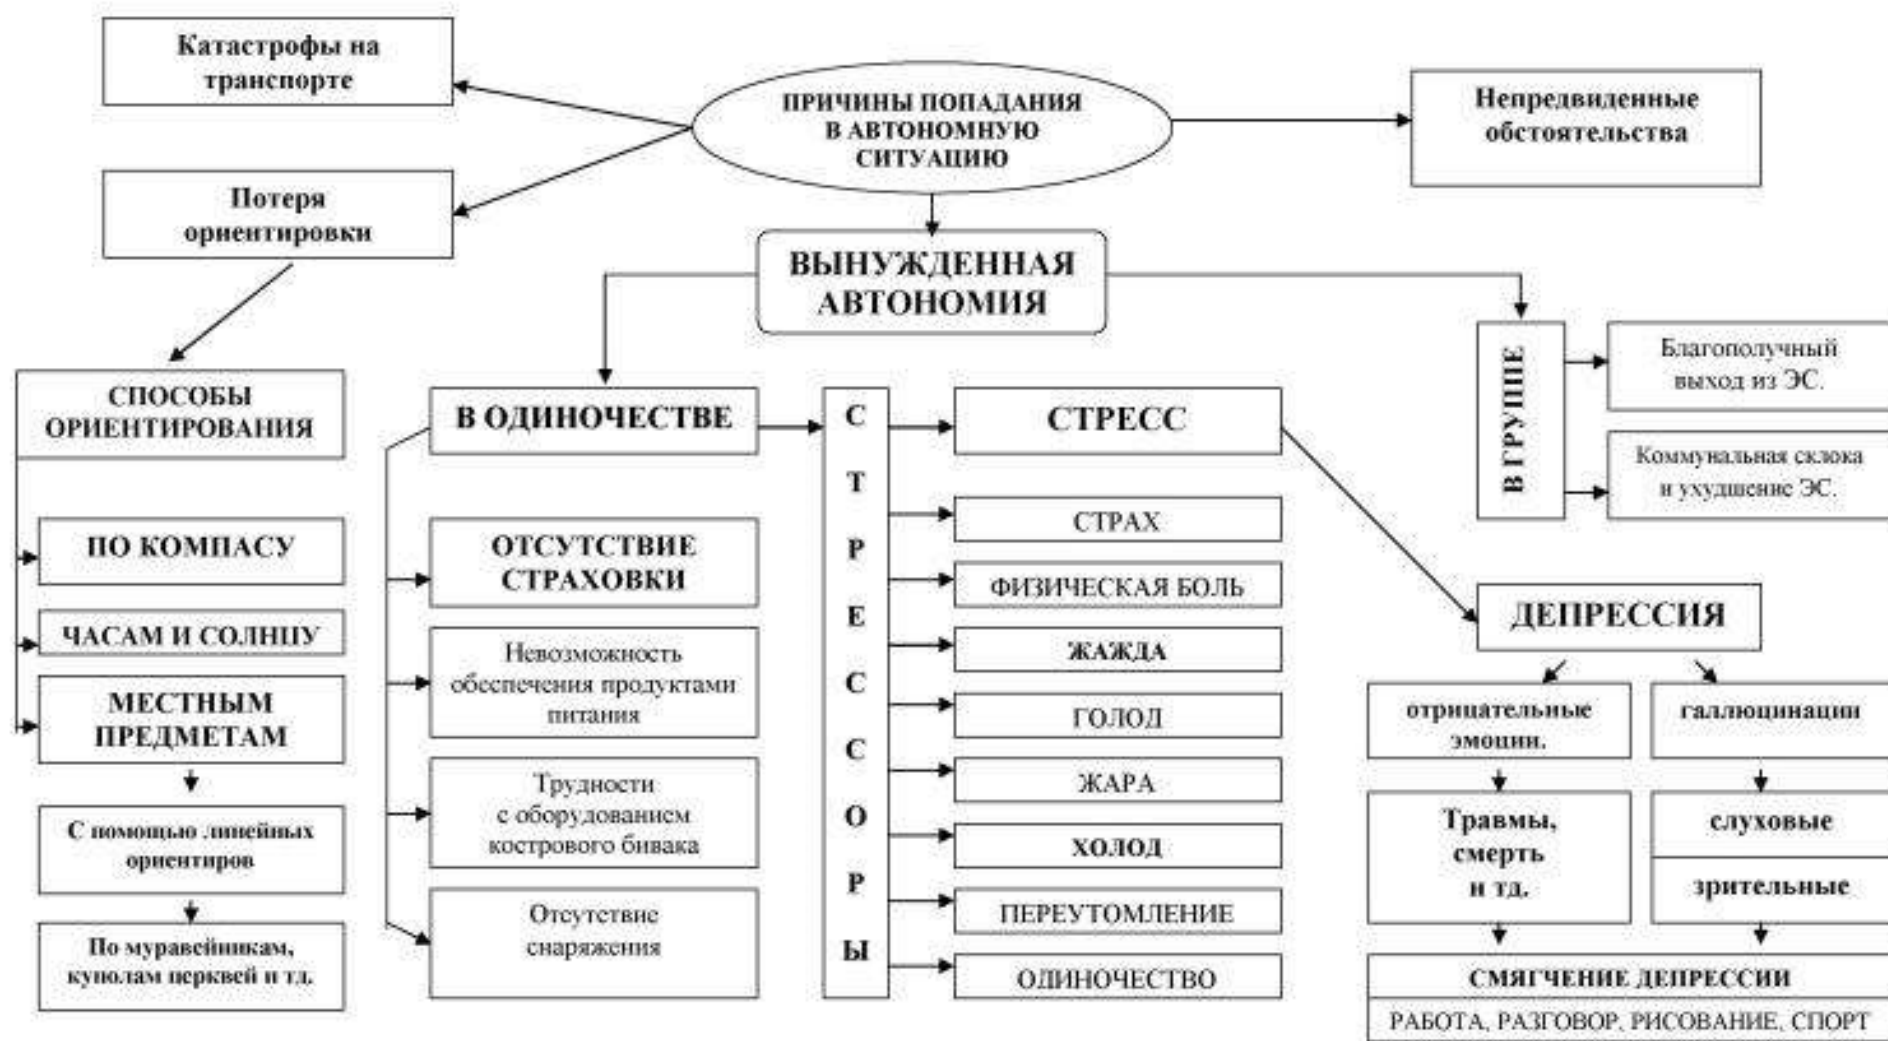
ПРИЧИНЫ ПОПАДАНИЯ В АВТОНОМНУЮ СИТУАЦИЮ

Катастрофы на транспорте

Потеря ориентировки

Непредвиденные обстоятельства

ВЫНУЖДЕННАЯ АВТОНОМИЯ

СПОСОБЫ ОРИЕНТИРОВАНИЯ

ПО КОМПАСУ

ЧАСАМ И СОЛНЦУ

МЕСТНЫМ ПРЕДМЕТАМ

С помощью линейных ориентиров

По муравейникам, куполам церквей и тд.

В ОДИНОЧЕСТВЕ

ОТСУТСТВИЕ СТРАХОВКИ

Невозможность обеспечения продуктами питания

Трудности с оборудованием кострового бивака

Отсутствие снаряжения

СТРЕССОРЫ

СТРЕСС

СТРАХ

ФИЗИЧЕСКАЯ БОЛЬ

ЖАЖДА

ГОЛОД

ЖАРА

ХОЛОД

ПЕРЕУТОМЛЕНИЕ

ОДИНОЧЕСТВО

В ГРУППЕ

Благополучный выход из ЭС.

Коммунальная склока и ухудшение ЭС.

ДЕПРЕССИЯ

отрицательные эмоции.

галлюцинации

Травмы, смерть и тд.

слуховые

зрительные

СМЯГЧЕНИЕ ДЕПРЕССИИ

РАБОТА, РАЗГОВОР, РИСОВАНИЕ, СПОРТ